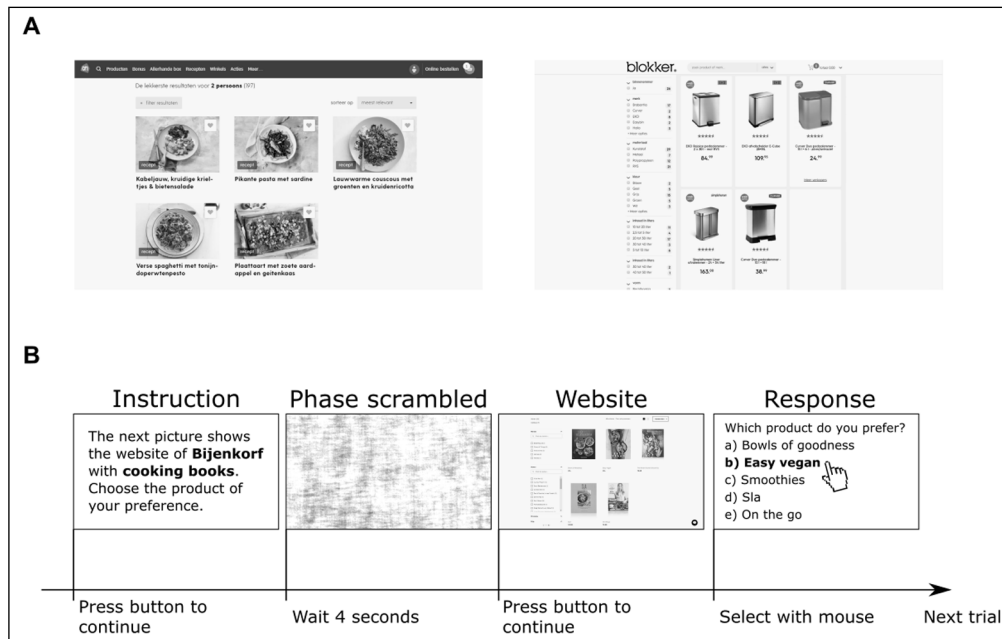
A

Producten Bonus Allerhande box Recepten Winkels Acties Meer... Online bestellen

De lekkerste resultaten voor 2 persons (97)

filter resultaten sorteer op meest relevant

recept Kabeljauw, kruidige krieltjes & bietensalade

recept Pikante pasta met sardine

recept Lauwwarme couscous met groenten en kruidenricotta

recept Verse spaghetti met tonijndoperwtenpesto

recept Plaattaart met zoete aardappel en geitenkaas

blokker.

84,99 109,00 24,99 165,00 38,99

B

Instruction

The next picture shows the website of **Bijenkorf** with **cooking books**. Choose the product of your preference.

Phase scrambled

Website

Response

Which product do you prefer?
a) Bowls of goodness
**b) Easy vegan**
c) Smoothies
d) Sla
e) On the go

Press button to continue

Wait 4 seconds

Press button to continue

Select with mouse

Next trial